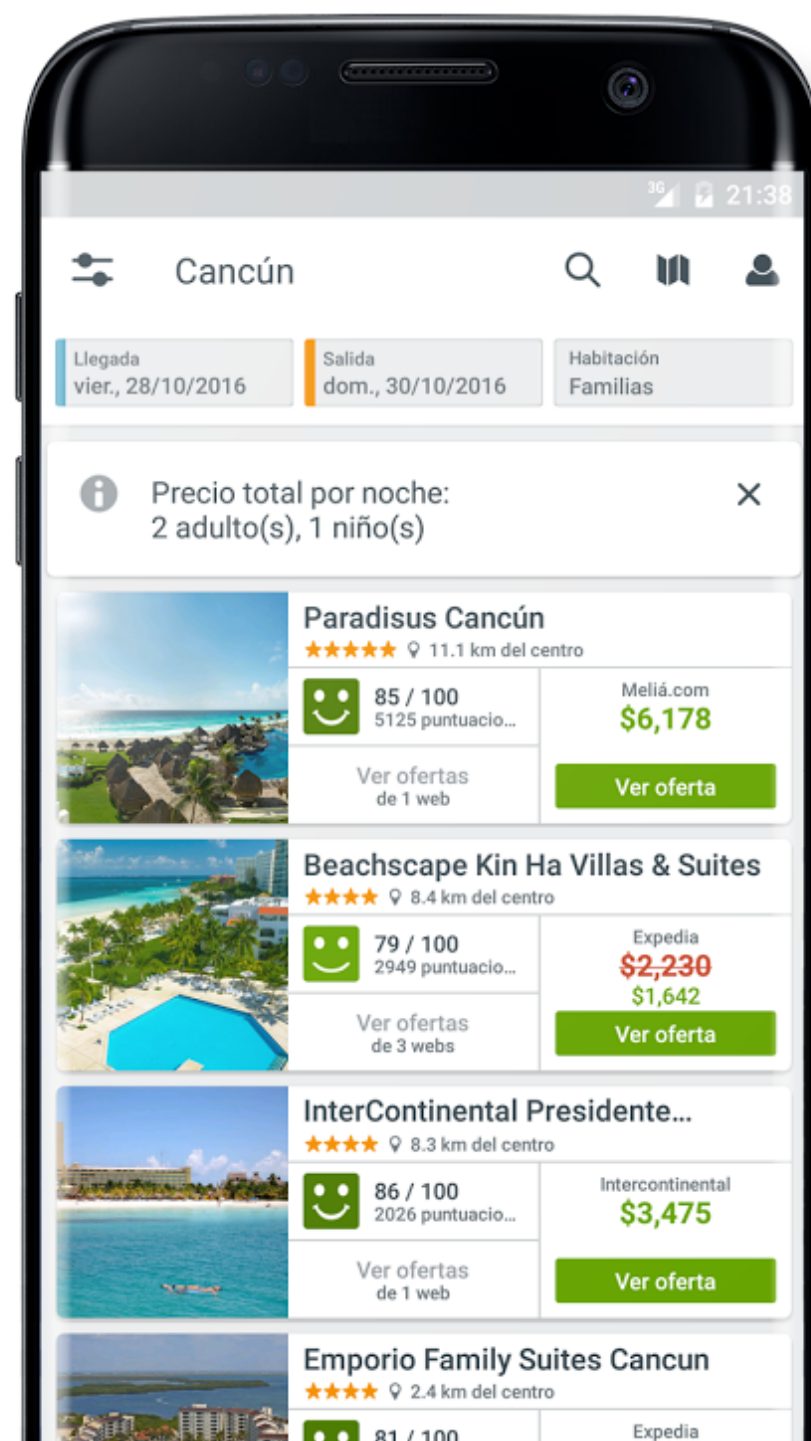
3G 21:38

Cancún

Llegada
vier., 28/10/2016

Salida
dom., 30/10/2016

Habitación
Familias

Precio total por noche:
2 adulto(s), 1 niño(s)

Paradisus Cancún
11.1 km del centro
85 / 100
5125 puntuacio...
Meliá.com
$6,178
Ver ofertas de 1 web
Ver oferta

Beachscape Kin Ha Villas & Suites
8.4 km del centro
79 / 100
2949 puntuacio...
Expedia
~~$2,230~~
$1,642
Ver ofertas de 3 webs
Ver oferta

InterContinental Presidente...
8.3 km del centro
86 / 100
2026 puntuacio...
Intercontinental
$3,475
Ver ofertas de 1 web
Ver oferta

Emporio Family Suites Cancun
2.4 km del centro
81 / 100
Expedia